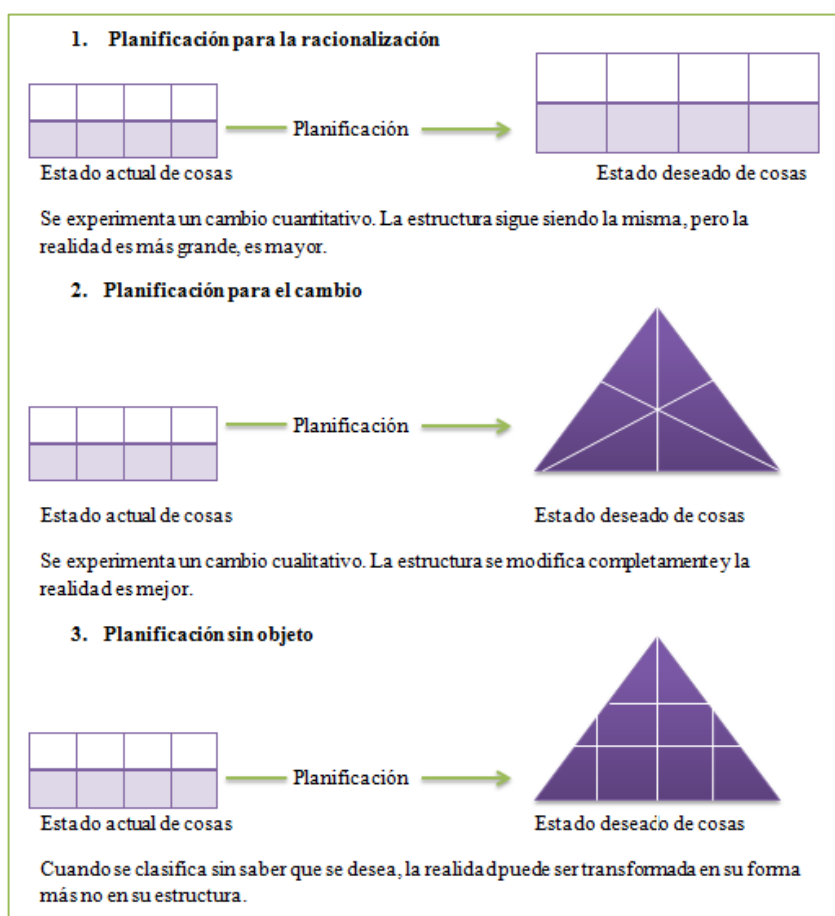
1. Planificación para la racionalización

Planificación

Estado actual de cosas

Estado deseado de cosas

Se experimenta un cambio cuantitativo. La estructura sigue siendo la misma, pero la realidad es más grande, es mayor.

2. Planificación para el cambio

Planificación

Estado actual de cosas

Estado deseado de cosas

Se experimenta un cambio cualitativo. La estructura se modifica completamente y la realidad es mejor.

3. Planificación sin objeto

Planificación

Estado actual de cosas

Estado deseaco de cosas

Cuando se clasifica sin saber que se desea, la realidad puede ser transformada en su forma más no en su estructura.